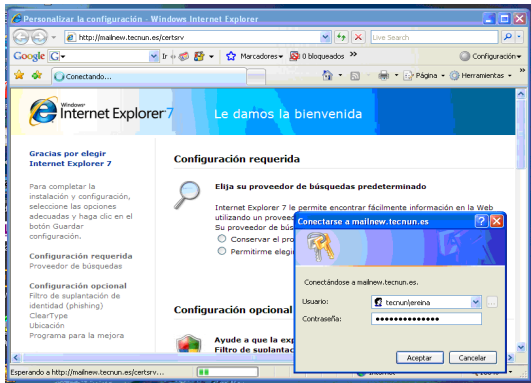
Personalizar la configuración - Windows Internet Explorer

http://mailnew.tecnun.es/certsrv

Live Search

Google G Ir Marcadores 0 bloqueados Configuración

Conectando...

Página Herramientas

Windows Internet Explorer 7

Le damos la bienvenida

Gracias por elegir Internet Explorer 7

Para completar la instalación y configuración, seleccione las opciones adecuadas y haga clic en el botón Guardar configuración.

Configuración requerida
Proveedor de búsquedas

Configuración opcional
Filtro de suplantación de identidad (phishing)
ClearType
Ubicación
Programa para la mejora

Configuración requerida

Elija su proveedor de búsquedas predeterminado

Internet Explorer 7 le permite encontrar fácilmente información en la Web utilizando un proveedor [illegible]
Su proveedor de bús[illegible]
Conservar el pro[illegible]
Permitirme elegi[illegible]

Configuración opcional

Ayude a que la exp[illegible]
Filtro de suplantac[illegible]

Conectarse a mailnew.tecnun.es

Conectándose a mailnew.tecnun.es.

Usuario: tecnun\ereina
Contraseña: ••••••••••••••

Aceptar Cancelar

Esperando a http://mailnew.tecnun.es/certsrv...